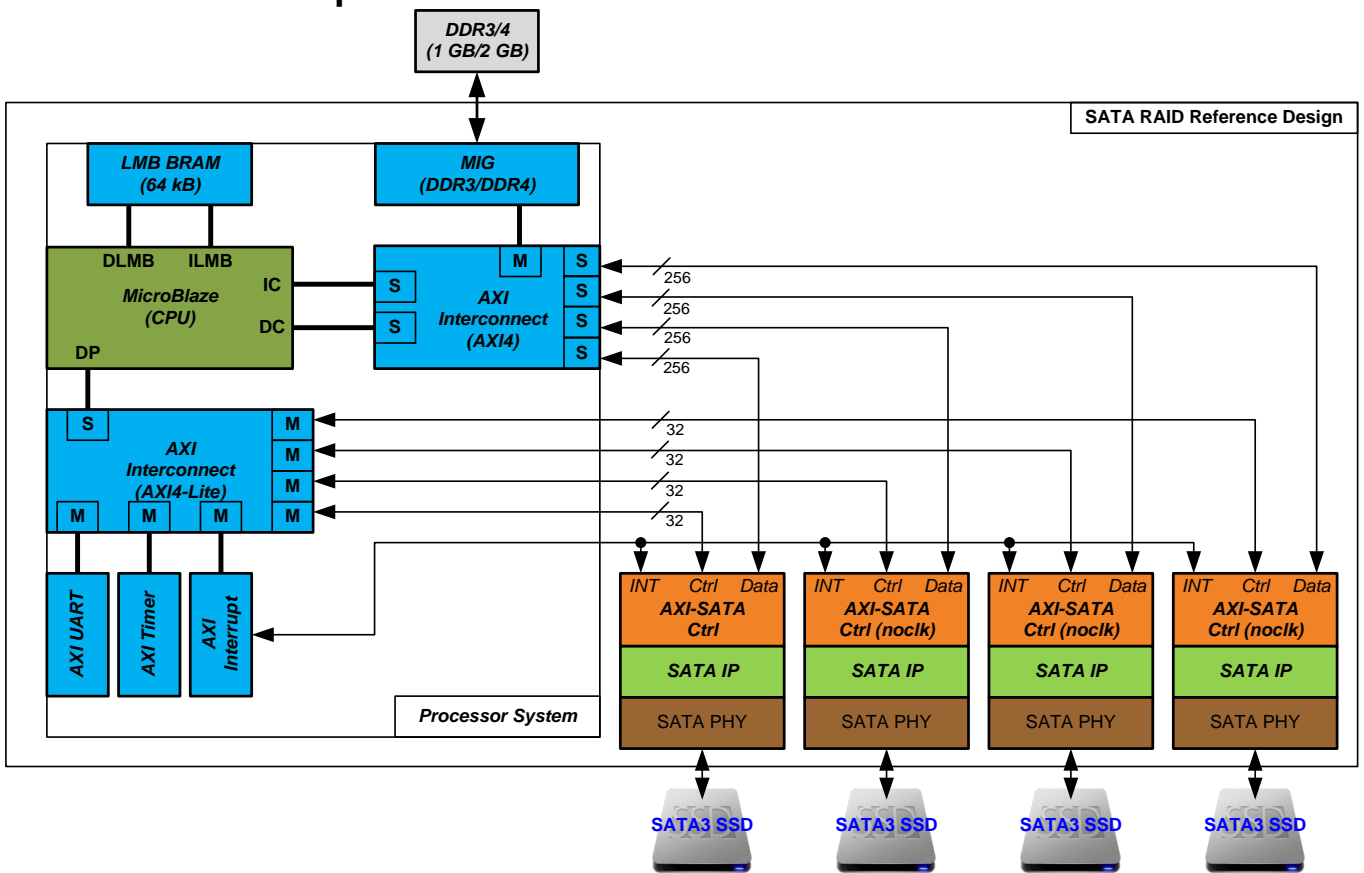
DDR3/4
(1 GB/2 GB)

SATA RAID Reference Design

LMB BRAM
(64 kB)

MIG
(DDR3/DDR4)

DLMB ILMB

MicroBlaze
(CPU)

IC
DC
DP

S
S

M
S
S
S
S

AXI
Interconnect
(AXI4)

256
256
256
256

S

AXI
Interconnect
(AXI4-Lite)

M
M
M
M

32
32
32
32

M M M

AXI UART
AXI Timer
AXI Interrupt

Processor System

INT Ctrl Data
AXI-SATA
Ctrl
SATA IP
SATA PHY

INT Ctrl Data
AXI-SATA
Ctrl (noclk)
SATA IP
SATA PHY

INT Ctrl Data
AXI-SATA
Ctrl (noclk)
SATA IP
SATA PHY

INT Ctrl Data
AXI-SATA
Ctrl (noclk)
SATA IP
SATA PHY

SATA3 SSD
SATA3 SSD
SATA3 SSD
SATA3 SSD